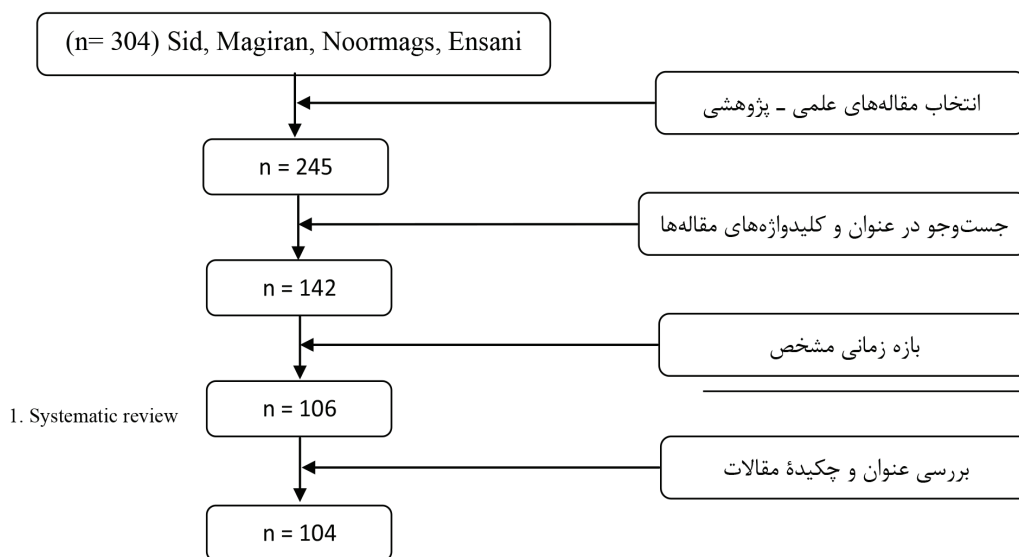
(n= 304) Sid, Magiran, Noormags, Ensani

انتخاب مقاله‌های علمی ـ پژوهشی

n = 245

جست‌وجو در عنوان و کلیدواژه‌های مقاله‌ها

n = 142

بازه زمانی مشخص

1. Systematic review

n = 106

بررسی عنوان و چکیدهٔ مقالات

n = 104